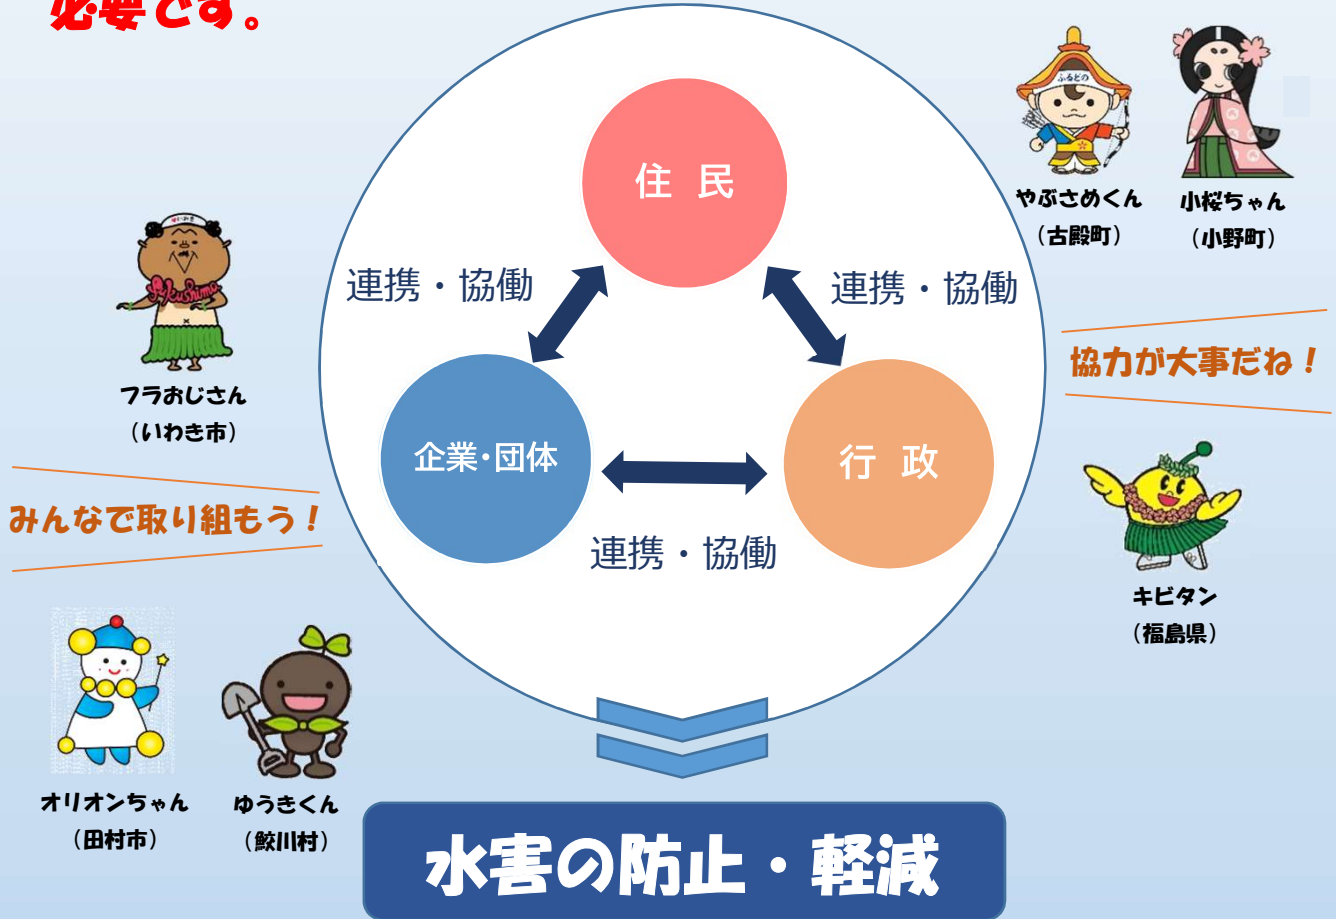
必要です。

住 民

連携・協働

連携・協働

企業･団体

行 政

連携・協働

やぶさめくん
（古殿町）

小桜ちゃん
（小野町）

協力が大事だね！

フラおじさん
（いわき市）

みんなで取り組もう！

キビタン
（福島県）

オリオンちゃん
（田村市）

ゆうきくん
（鮫川村）

水害の防止・軽減